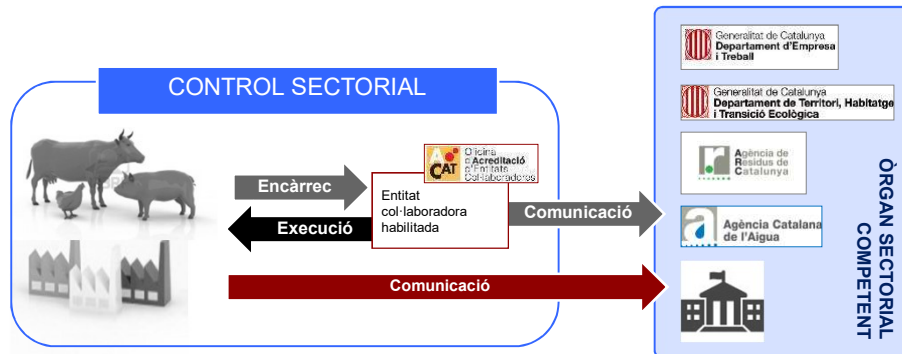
CONTROL SECTORIAL

Encàrrec

Execució

Oficina d'Acreditació d'Entitats Col·laboradores

Entitat col·laboradora habilitada

Comunicació

Comunicació

Generalitat de Catalunya Departament d'Empresa i Treball

Generalitat de Catalunya Departament de Territori, Habitatge i Transició Ecològica

Agència de Residus de Catalunya

Agència Catalana de l'Aigua

ÒRGAN SECTORIAL COMPETENT